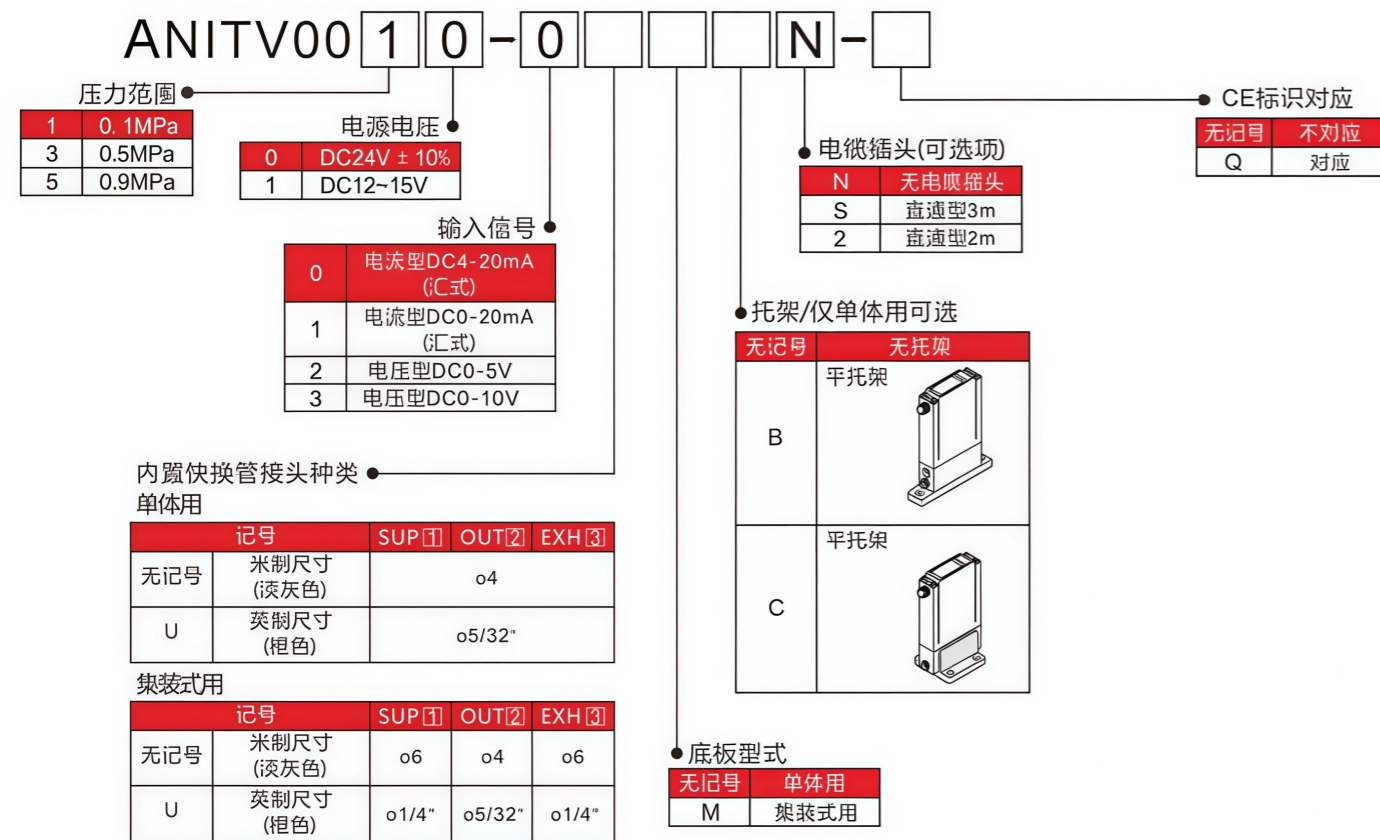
ANITV00 1 0 - 0 N -

压力范围

| 1 | 0. 1MPa |
|---|---|
| 3 | 0.5MPa |
| 5 | 0.9MPa |

电源电压

| 0 | DC24V ± 10% |
|---|---|
| 1 | DC12~15V |

输入信号

| 0 | 电流型DC4-20mA (汇式) |
|---|---|
| 1 | 电流型DC0-20mA (汇式) |
| 2 | 电压型DC0-5V |
| 3 | 电压型DC0-10V |

内置快换管接头种类
单体用

| 记号 | | SUP 1 | OUT 2 | EXH 3 |
|---|---|---|---|---|
| 无记号 | 米制尺寸 (淡灰色) | o4 | | |
| U | 英制尺寸 (橙色) | o5/32" | | |

集装式用

| 记号 | | SUP 1 | OUT 2 | EXH 3 |
|---|---|---|---|---|
| 无记号 | 米制尺寸 (淡灰色) | o6 | o4 | o6 |
| U | 英制尺寸 (橙色) | o1/4" | o5/32" | o1/4" |

底板型式

| 无记号 | 单体用 |
|---|---|
| M | 集装式用 |

托架/仅单体用可选

| 无记号 | 无托架 |
|---|---|
| B | 平托架 |
| C | 平托架 |

电缆插头(可选项)

| N | 无电缆插头 |
|---|---|
| S | 直通型3m |
| 2 | 直通型2m |

CE标识对应

| 无记号 | 不对应 |
|---|---|
| Q | 对应 |